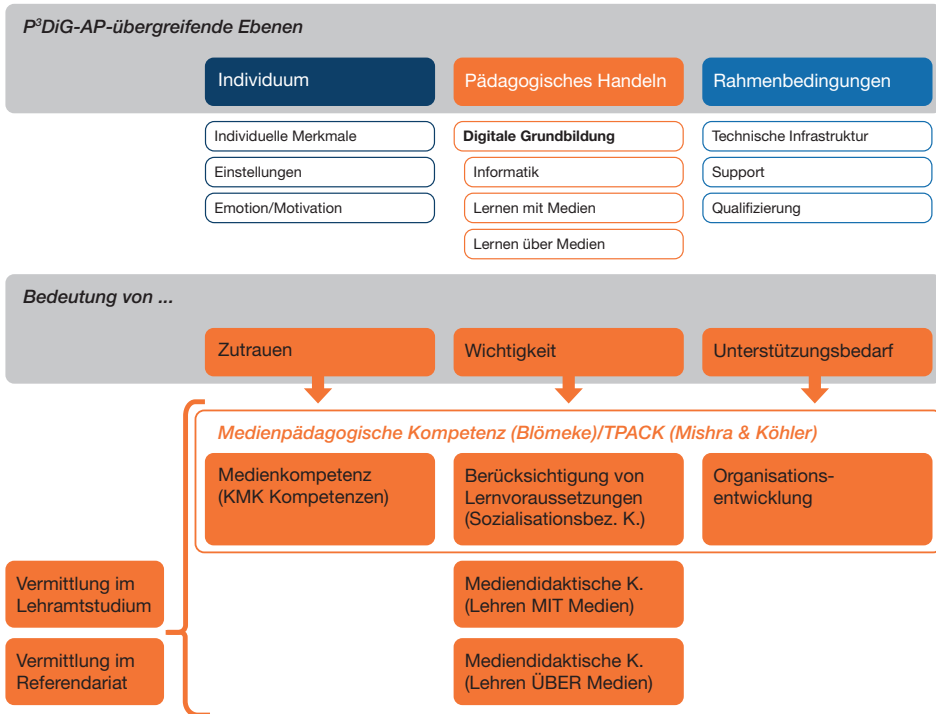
$P^3$DiG-AP-übergreifende Ebenen

Individuum

Pädagogisches Handeln

Rahmenbedingungen

Individuelle Merkmale

Einstellungen

Emotion/Motivation

Digitale Grundbildung

Informatik

Lernen mit Medien

Lernen über Medien

Technische Infrastruktur

Support

Qualifizierung

Bedeutung von ...

Zutrauen

Wichtigkeit

Unterstützungsbedarf

Medienpädagogische Kompetenz (Blömeke)/TPACK (Mishra & Köhler)

Medienkompetenz (KMK Kompetenzen)

Berücksichtigung von Lernvoraussetzungen (Sozialisationsbez. K.)

Organisationsentwicklung

Vermittlung im Lehramtstudium

Vermittlung im Referendariat

Mediendidaktische K. (Lehren MIT Medien)

Mediendidaktische K. (Lehren ÜBER Medien)